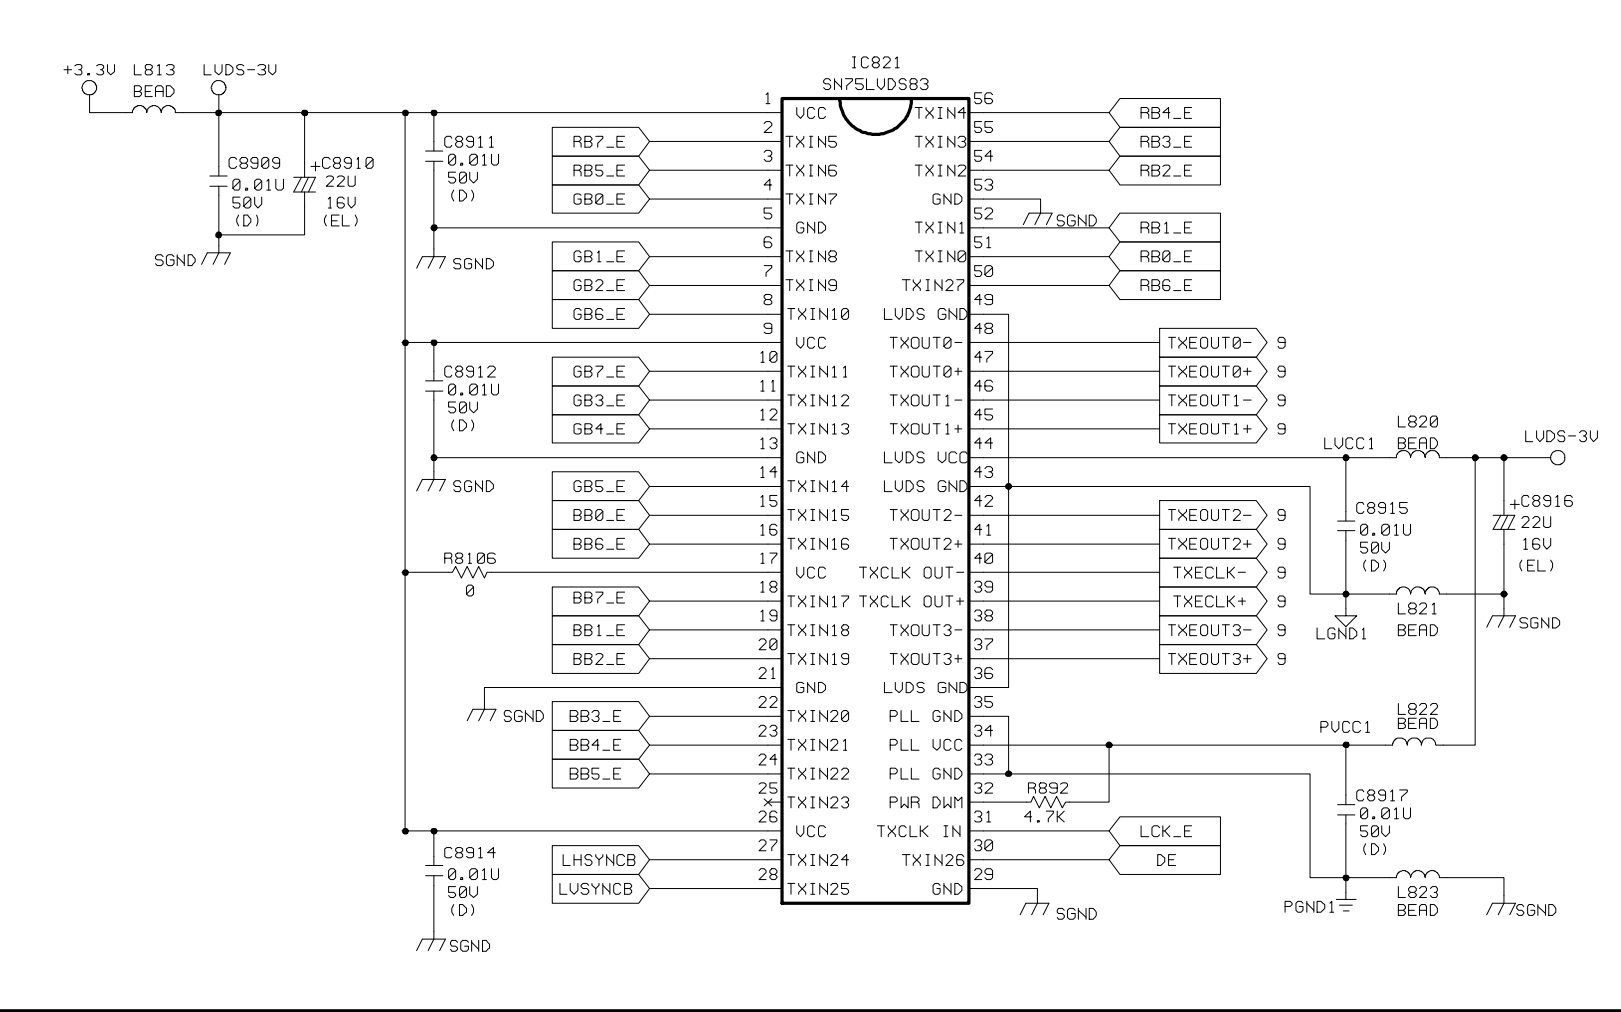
+3.3V L813 BEAD LVDS-3V

C8909 0.01U 50V (D)

+C8910 22U 16V (EL)

SGND

C8911 0.01U 50V (D)

SGND

C8912 0.01U 50V (D)

SGND

R8106 0

SGND

C8914 0.01U 50V (D)

SGND

IC821
SN75LVDS83

RB7_E
RB5_E
GB0_E
GB1_E
GB2_E
GB6_E
GB7_E
GB3_E
GB4_E
GB5_E
BB0_E
BB6_E
BB7_E
BB1_E
BB2_E
BB3_E
BB4_E
BB5_E
LHSYNCB
LVSYNCB

1 VCC
2 TXIN5
3 TXIN6
4 TXIN7
5 GND
6 TXIN8
7 TXIN9
8 TXIN10
9 VCC
10 TXIN11
11 TXIN12
12 TXIN13
13 GND
14 TXIN14
15 TXIN15
16 TXIN16
17 VCC
18 TXIN17
19 TXIN18
20 TXIN19
21 GND
22 TXIN20
23 TXIN21
24 TXIN22
25 TXIN23
26 VCC
27 TXIN24
28 TXIN25

56 TXIN4
55 TXIN3
54 TXIN2
53 GND
52 TXIN1
51 TXIN0
50 TXIN27
49 LVDS GND
48 TXOUT0-
47 TXOUT0+
46 TXOUT1-
45 TXOUT1+
44 LVDS VCC
43 LVDS GND
42 TXOUT2-
41 TXOUT2+
40 TXCLK OUT-
39 TXCLK OUT+
38 TXOUT3-
37 TXOUT3+
36 LVDS GND
35 PLL GND
34 PLL VCC
33 PLL GND
32 PWR DWN
31 TXCLK IN
30 TXIN26
29 GND

RB4_E
RB3_E
RB2_E
SGND
RB1_E
RB0_E
RB6_E
TXEOUT0- 9
TXEOUT0+ 9
TXEOUT1- 9
TXEOUT1+ 9
TXEOUT2- 9
TXEOUT2+ 9
TXECLK- 9
TXECLK+ 9
TXEOUT3- 9
TXEOUT3+ 9
R892 4.7K
LCK_E
DE
SGND

LVCC1 L820 BEAD LVDS-3V
C8915 0.01U 50V (D)
+C8916 22U 16V (EL)
LGND1 L821 BEAD SGND
PVCC1 L822 BEAD
C8917 0.01U 50V (D)
PGND1 L823 BEAD SGND